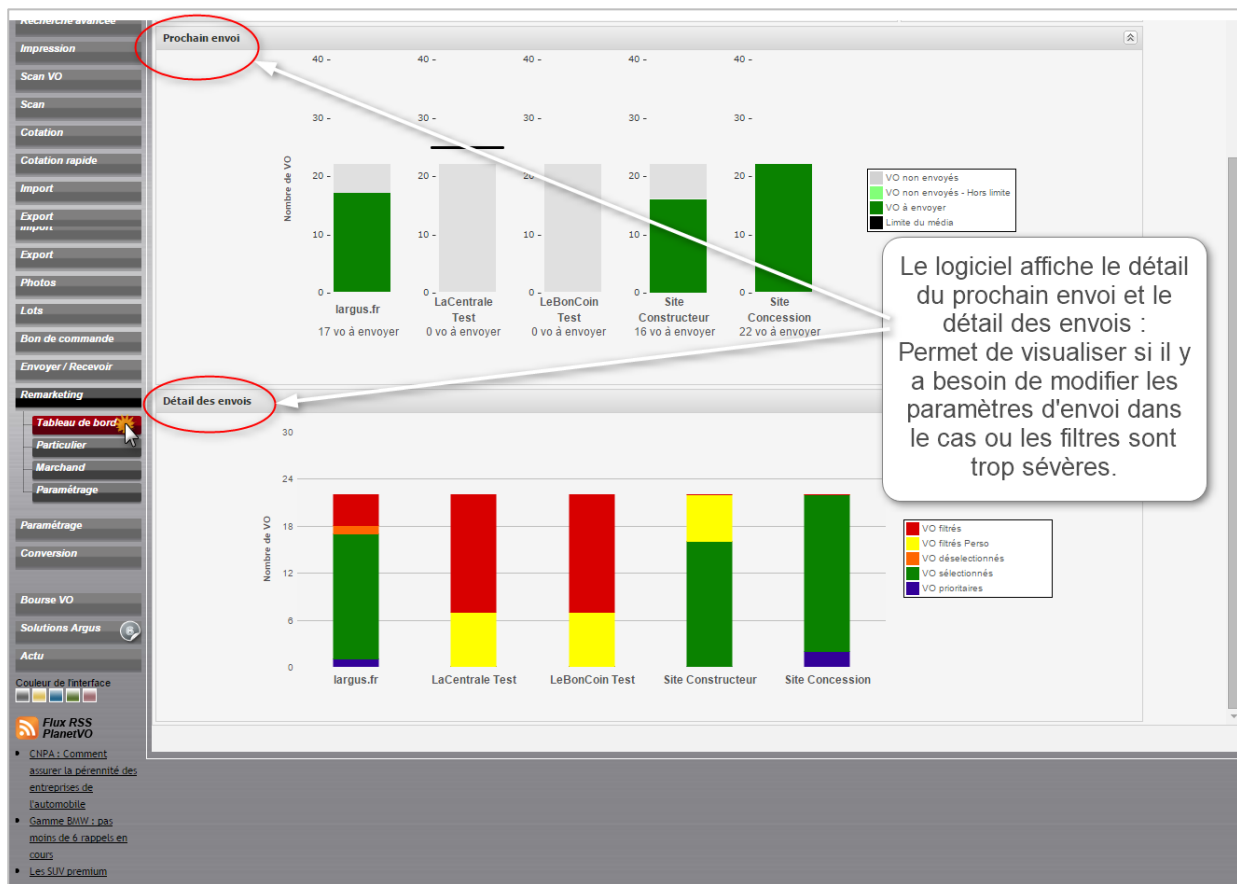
Recherche avancée
Impression
Scan VO
Scan
Cotation
Cotation rapide
Import
Export
Import
Export
Photos
Lots
Bon de commande
Envoyer / Recevoir
Remarketing
Tableau de bord
Particulier
Marchand
Paramétrage
Paramétrage
Conversion
Bourse VO
Solutions Argus
Actu
Couleur de l'interface
Flux RSS PlanetVO
CNPA : Comment assurer la pérennité des entreprises de l'automobile
Gamme BMW : pas moins de 6 rappels en cours
Les SUV premium

Prochain envoi

Nombre de VO

| | largus.fr | LaCentrale Test | LeBonCoin Test | Site Constructeur | Site Concession |
|---|---|---|---|---|---|
| | 17 vo à envoyer | 0 vo à envoyer | 0 vo à envoyer | 16 vo à envoyer | 22 vo à envoyer |

40 - 30 - 20 - 10 - 0 -

VO non envoyés
VO non envoyés - Hors limite
VO à envoyer
Limite du média

Le logiciel affiche le détail du prochain envoi et le détail des envois : Permet de visualiser si il y a besoin de modifier les paramètres d'envoi dans le cas ou les filtres sont trop sévères.

Détail des envois

Nombre de VO
30
24
18
12
6
0

largus.fr
LaCentrale Test
LeBonCoin Test
Site Constructeur
Site Concession

VO filtrés
VO filtrés Perso
VO déselectionnés
VO sélectionnés
VO prioritaires